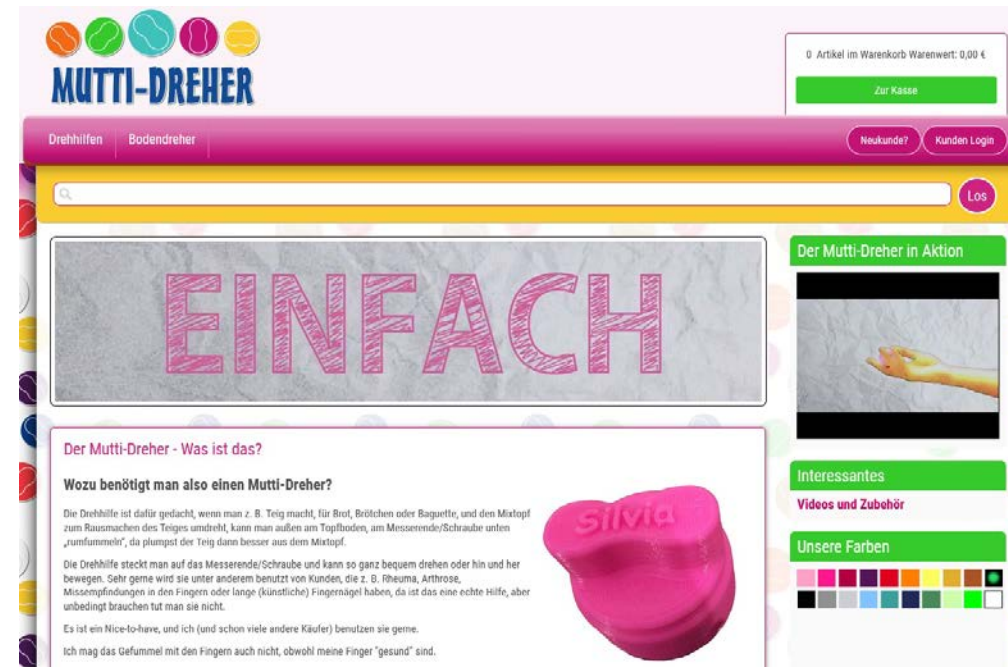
MUTTI-DREHER

0 Artikel im Warenkorb Warenwert: 0,00 €

Zur Kasse

Drehhilfen | Bodendreher

Neukunde? | Kunden Login

Los

EINFACH

Der Mutti-Dreher in Aktion

Der Mutti-Dreher - Was ist das?

Wozu benötigt man also einen Mutti-Dreher?

Die Drehhilfe ist dafür gedacht, wenn man z. B. Teig macht, für Brot, Brötchen oder Baguette, und den Mixtopf zum Rausmachen des Teiges umdreht, kann man außen am Topfboden, am Messerende/Schraube unten „rumfummeln", da plumpst der Teig dann besser aus dem Mixtopf.

Die Drehhilfe steckt man auf das Messerende/Schraube und kann so ganz bequem drehen oder hin und her bewegen. Sehr gerne wird sie unter anderem benutzt von Kunden, die z. B. Rheuma, Arthrose, Missempfindungen in den Fingern oder lange (künstliche) Fingernägel haben, da ist das eine echte Hilfe, aber unbedingt brauchen tut man sie nicht.

Es ist ein Nice-to-have, und ich (und schon viele andere Käufer) benutzen sie gerne.

Ich mag das Gefummel mit den Fingern auch nicht, obwohl meine Finger "gesund" sind.

Silvia

Interessantes

Videos und Zubehör

Unsere Farben